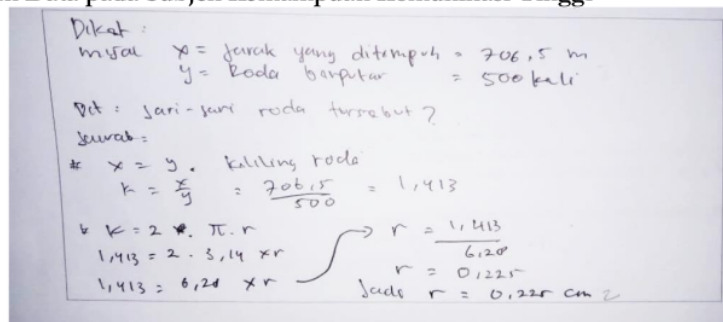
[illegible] Data pada Subjek Kemampuan Komunikasi Tinggi

Dikat :
misal $x$ = jarak yang ditempuh = 706,5 m
$y$ = Roda berputar = 500 kali

Dit : Jari-jari roda tersebut ?
Jawab :
# $x = y$ . keliling roda
$k = \frac{x}{y} = \frac{706,5}{500} = 1,413$

# $K = 2 \times \pi . r$
$1,413 = 2 . 3,14 \times r$
$1,413 = 6,28 \times r$

$r = \frac{1,413}{6,28}$
$r = 0,225$
Jadi $r = 0,225$ cm 2